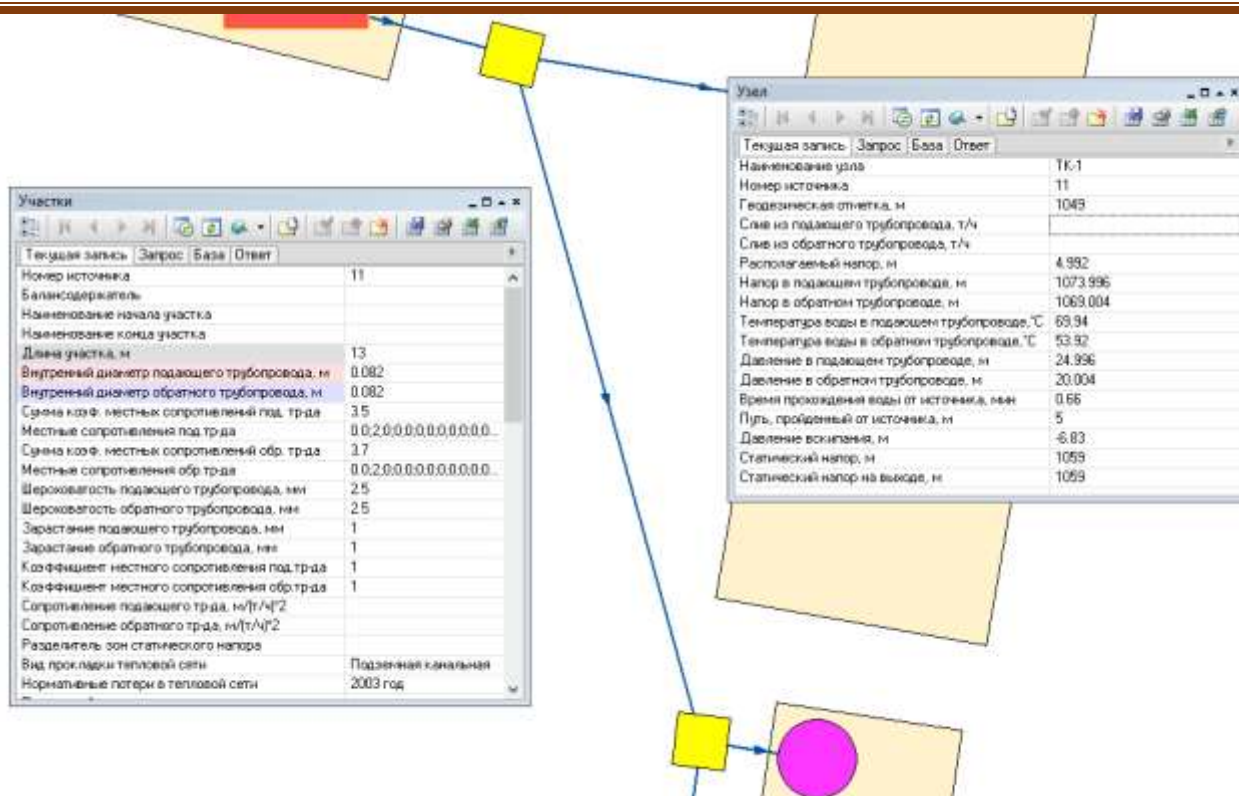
Участки

Текущая запись | Запрос | База | Ответ

| | |
|---|---|
| Номер источника | 11 |
| Балансодержатель | |
| Наименование начала участка | |
| Наименование конца участка | |
| Длина участка, м | 13 |
| Внутренний диаметр подающего трубопровода, м | 0.082 |
| Внутренний диаметр обратного трубопровода, м | 0.082 |
| Сумма коэф. местных сопротивлений под. тр-да | 3.5 |
| Местные сопротивления под.тр-да | 0.0;2;0;0;0;0;0;0;0;0;0... |
| Сумма коэф. местных сопротивлений обр. тр-да | 3.7 |
| Местные сопротивления обр.тр-да | 0.0;2;0;0;0;0;0;0;0;0;0... |
| Шероховатость подающего трубопровода, мм | 2.5 |
| Шероховатость обратного трубопровода, мм | 2.5 |
| Зарастание подающего трубопровода, мм | 1 |
| Зарастание обратного трубопровода, мм | 1 |
| Коэффициент местного сопротивления под.тр-да | 1 |
| Коэффициент местного сопротивления обр.тр-да | 1 |
| Сопротивление подающего тр-да, м/(т/ч)^2 | |
| Сопротивление обратного тр-да, м/(т/ч)^2 | |
| Разделитель зон статического напора | |
| Вид прокладки тепловой сети | Подземная канальная |
| Нормативные потери в тепловой сети | 2003 год |

Узел

Текущая запись | Запрос | База | Ответ

| | |
|---|---|
| Наименование узла | ТК-1 |
| Номер источника | 11 |
| Геодезическая отметка, м | 1049 |
| Слив из подающего трубопровода, т/ч | |
| Слив из обратного трубопровода, т/ч | |
| Располагаемый напор, м | 4.992 |
| Напор в подающем трубопроводе, м | 1073.996 |
| Напор в обратном трубопроводе, м | 1069.004 |
| Температура воды в подающем трубопроводе,°С | 69.94 |
| Температура воды в обратном трубопроводе,°С | 53.92 |
| Давление в подающем трубопроводе, м | 24.996 |
| Давление в обратном трубопроводе, м | 20.004 |
| Время прохождения воды от источника, мин | 0.66 |
| Путь, пройденный от источника, м | 5 |
| Давление вскипания, м | -6.83 |
| Статический напор, м | 1059 |
| Статический напор на выходе, м | 1059 |